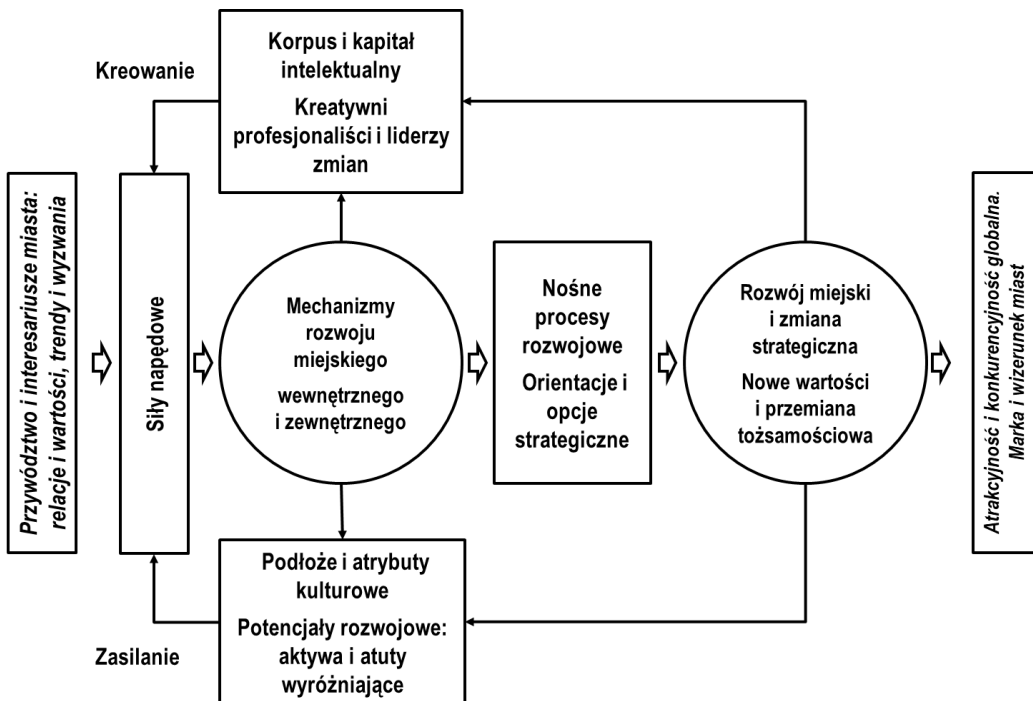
Przywództwo i interesariusze miasta: relacje i wartości, trendy i wyzwania

Kreowanie

Korpus i kapitał intelektualny

Kreatywni profesjonaliści i liderzy zmian

Siły napędowe

Mechanizmy rozwoju miejskiego wewnętrznego i zewnętrznego

Nośne procesy rozwojowe

Orientacje i opcje strategiczne

Rozwój miejski i zmiana strategiczna

Nowe wartości i przemiana tożsamościowa

Podłoże i atrybuty kulturowe

Potencjały rozwojowe: aktywa i atuty wyróżniające

Zasilanie

Atrakcyjność i konkurencyjność globalna. Marka i wizerunek miast